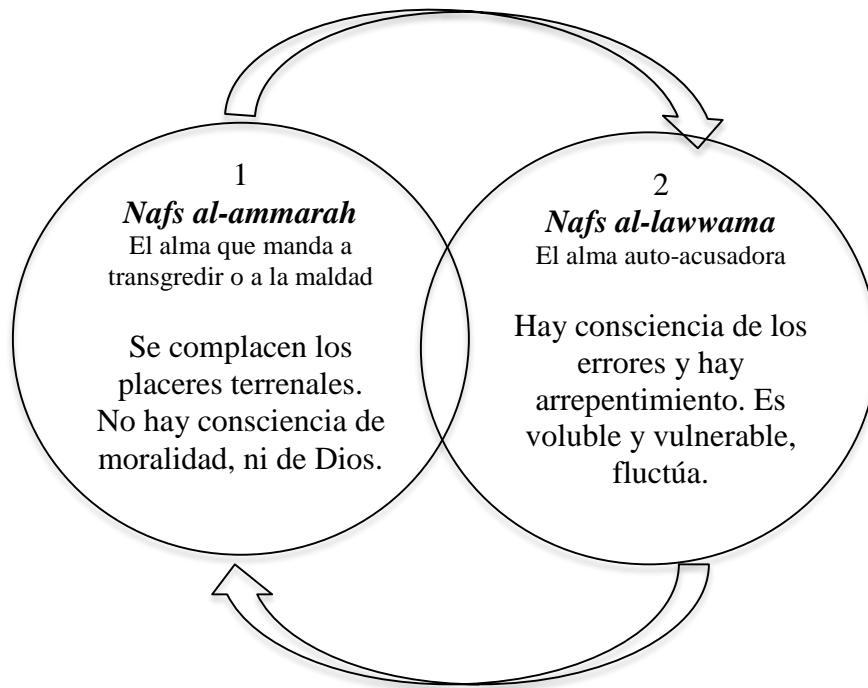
1
*Nafs al-ammarah*
El alma que manda a transgredir o a la maldad

Se complacen los placeres terrenales. No hay consciencia de moralidad, ni de Dios.

2
*Nafs al-lawwama*
El alma auto-acusadora

Hay consciencia de los errores y hay arrepentimiento. Es voluble y vulnerable, fluctúa.